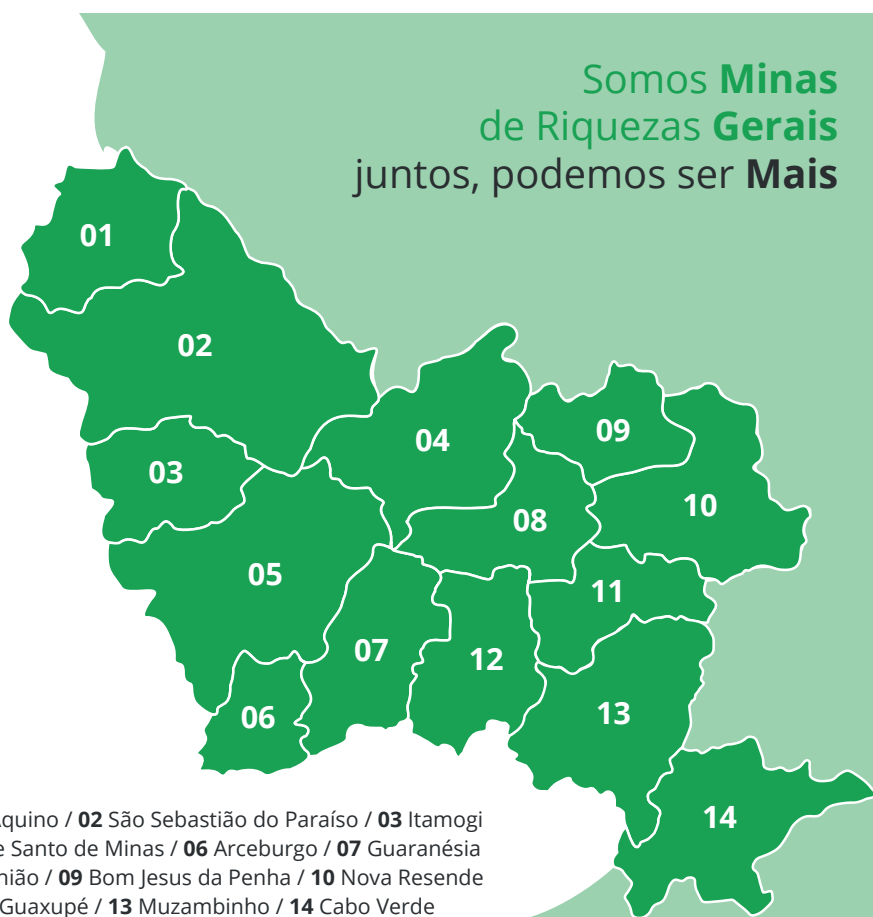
Somos **Minas** de Riquezas **Gerais** juntos, podemos ser **Mais**

01
02
03
04
05
06
07
08
09
10
11
12
13
14

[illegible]Aquino / **02** São Sebastião do Paraíso / **03** Itamogi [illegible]e Santo de Minas / **06** Arceburgo / **07** Guaranésia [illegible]nião / **09** Bom Jesus da Penha / **10** Nova Resende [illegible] Guaxupé / **13** Muzambinho / **14** Cabo Verde